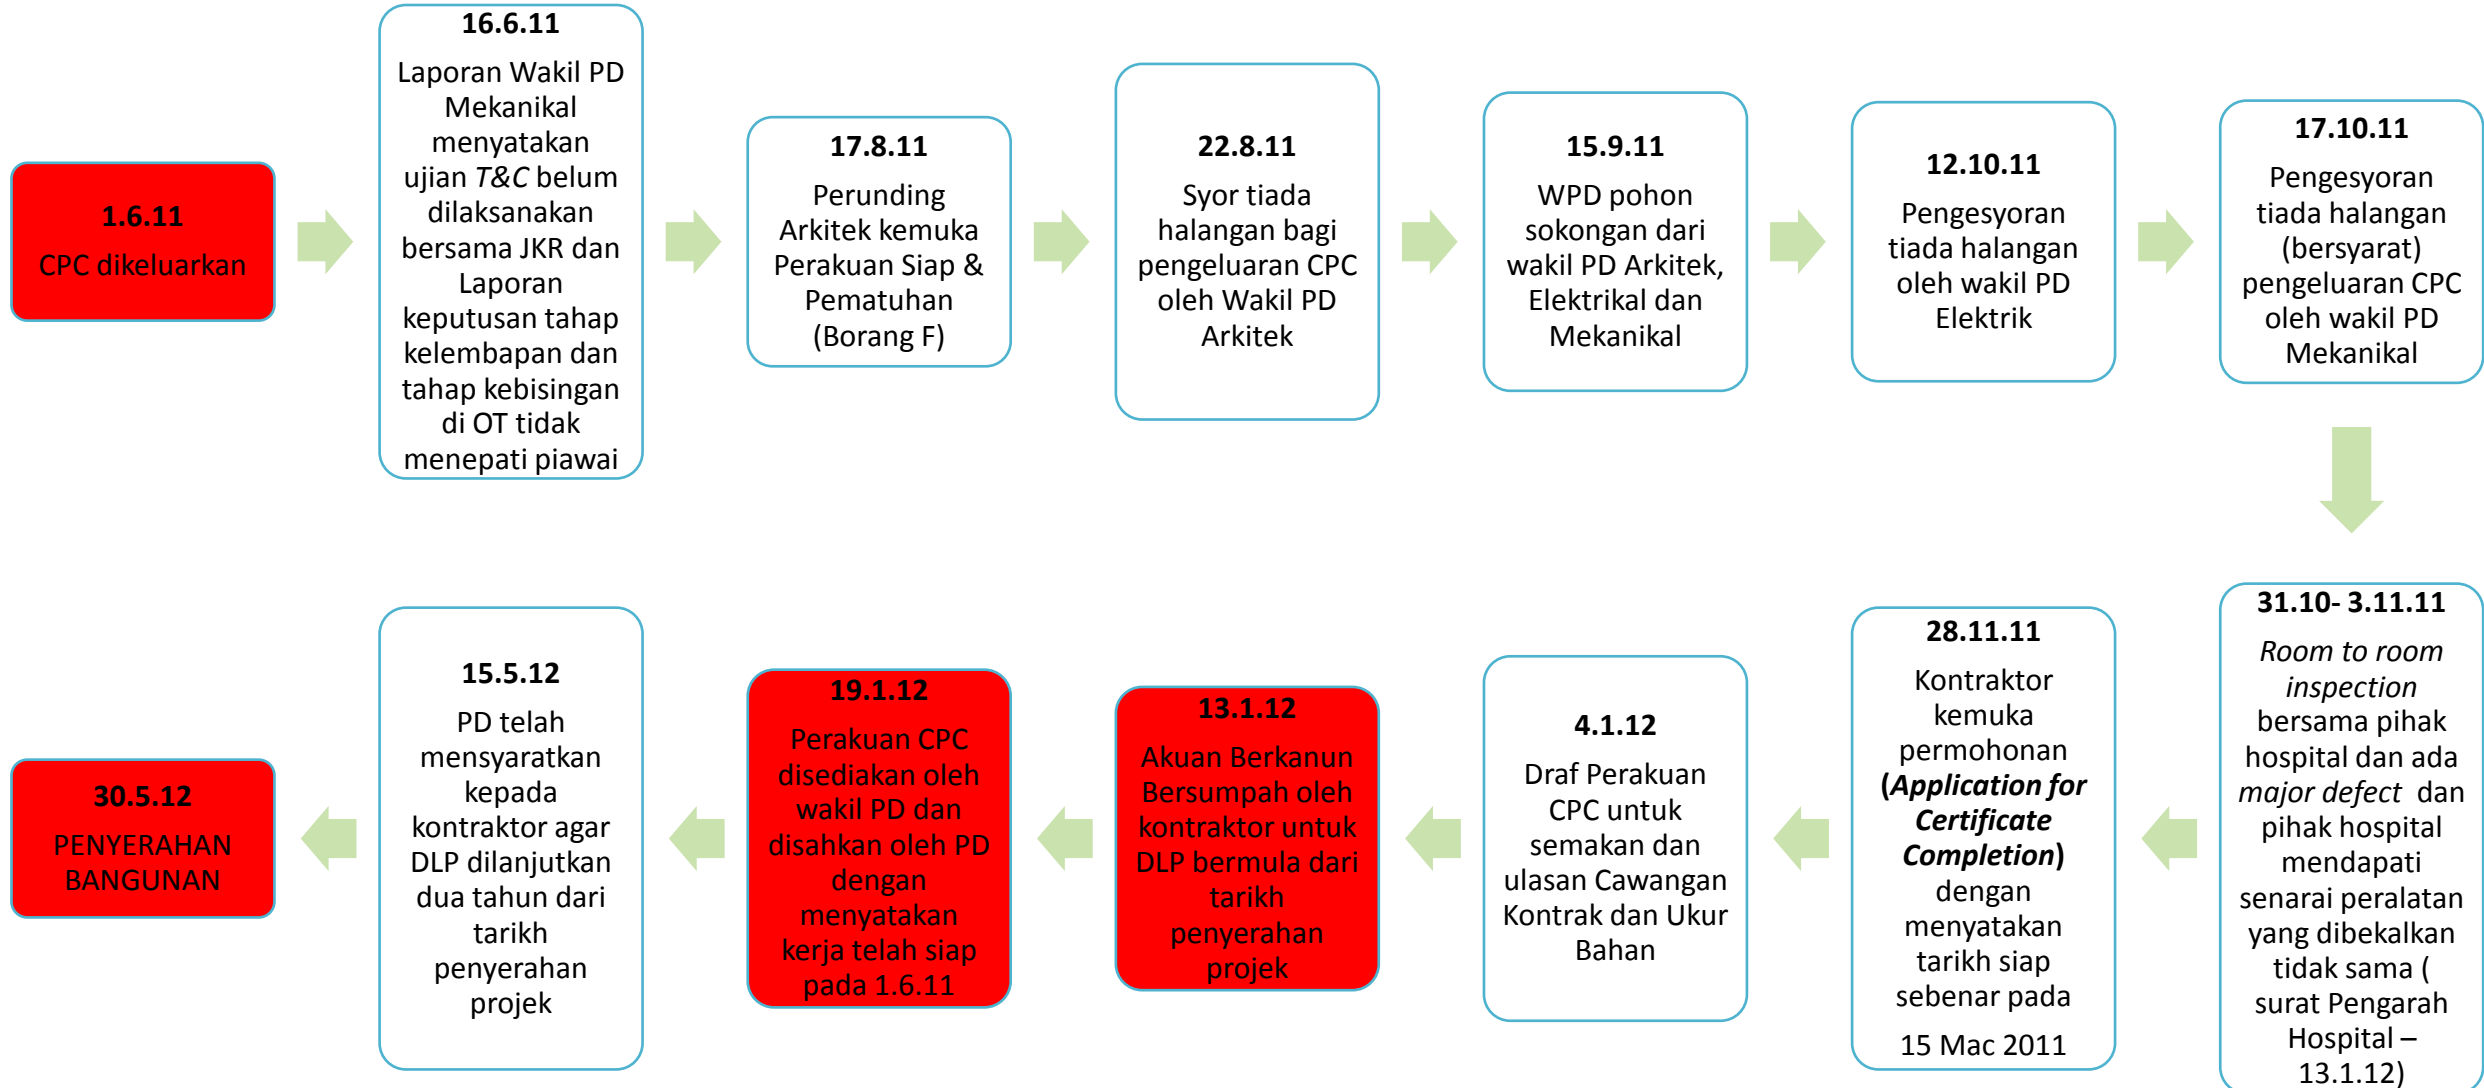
1.6.11

CPC dikeluarkan

16.6.11

Laporan Wakil PD Mekanikal menyatakan ujian T&C belum dilaksanakan bersama JKR dan Laporan keputusan tahap kelembapan dan tahap kebisingan di OT tidak menepati piawai

17.8.11

Perunding Arkitek kemuka Perakuan Siap & Pematuhan (Borang F)

22.8.11

Syor tiada halangan bagi pengeluaran CPC oleh Wakil PD Arkitek

15.9.11

WPD pohon sokongan dari wakil PD Arkitek, Elektrikal dan Mekanikal

12.10.11

Pengesyoran tiada halangan oleh wakil PD Elektrik

17.10.11

Pengesyoran tiada halangan (bersyarat) pengeluaran CPC oleh wakil PD Mekanikal

31.10- 3.11.11

Room to room inspection bersama pihak hospital dan ada major defect dan pihak hospital mendapati senarai peralatan yang dibekalkan tidak sama ( surat Pengarah Hospital – 13.1.12)

28.11.11

Kontraktor kemuka permohonan (Application for Certificate Completion) dengan menyatakan tarikh siap sebenar pada

15 Mac 2011

4.1.12

Draf Perakuan CPC untuk semakan dan ulasan Cawangan Kontrak dan Ukur Bahan

13.1.12

Akuan Berkanun Bersumpah oleh kontraktor untuk DLP bermula dari tarikh penyerahan projek

19.1.12

Perakuan CPC disediakan oleh wakil PD dan disahkan oleh PD dengan menyatakan kerja telah siap pada 1.6.11

15.5.12

PD telah mensyaratkan kepada kontraktor agar DLP dilanjutkan dua tahun dari tarikh penyerahan projek

30.5.12

PENYERAHAN BANGUNAN